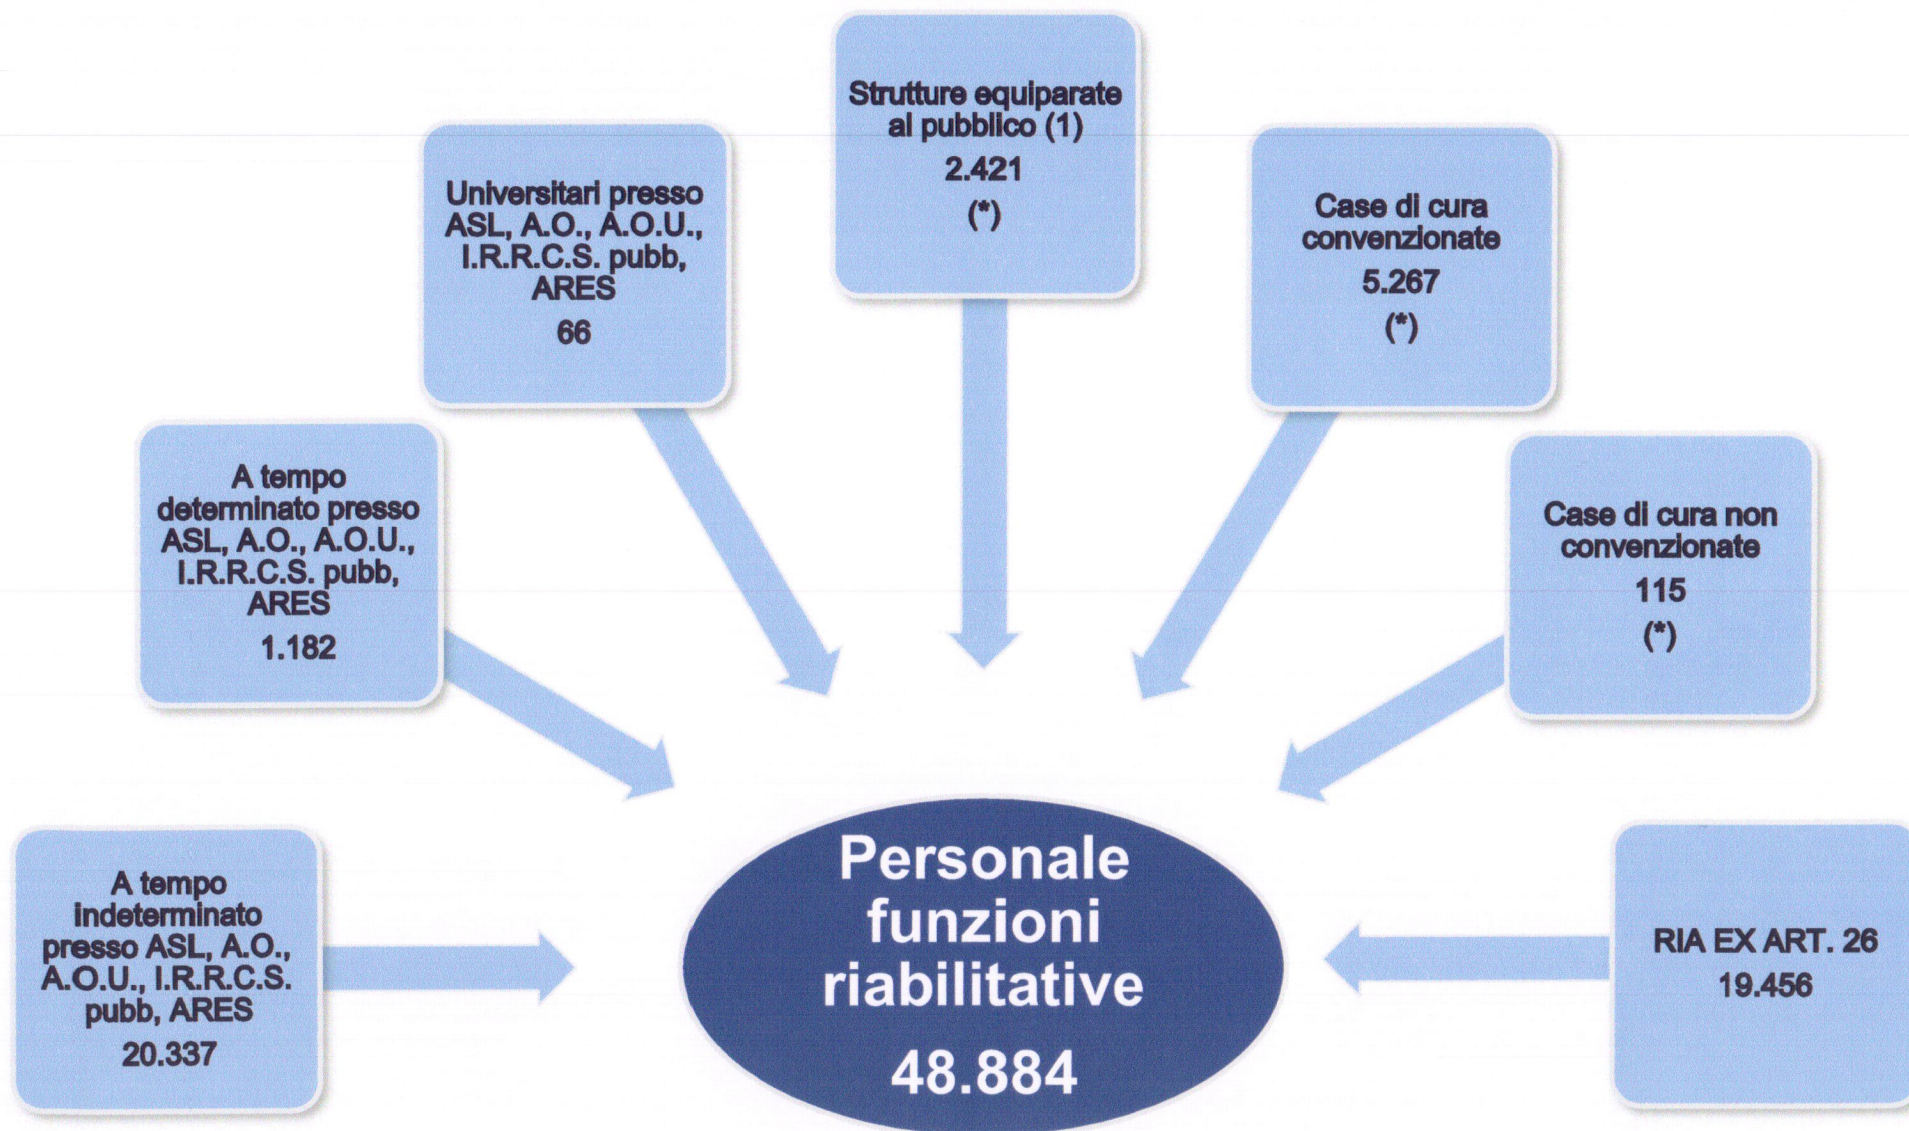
Strutture equiparate al pubblico (1)
2.421
(*)

Universitari presso ASL, A.O., A.O.U., I.R.R.C.S. pubb, ARES
66

Case di cura convenzionate
5.267
(*)

A tempo determinato presso ASL, A.O., A.O.U., I.R.R.C.S. pubb, ARES
1.182

Case di cura non convenzionate
115
(*)

A tempo indeterminato presso ASL, A.O., A.O.U., I.R.R.C.S. pubb, ARES
20.337

Personale funzioni riabilitative
48.884

RIA EX ART. 26
19.456